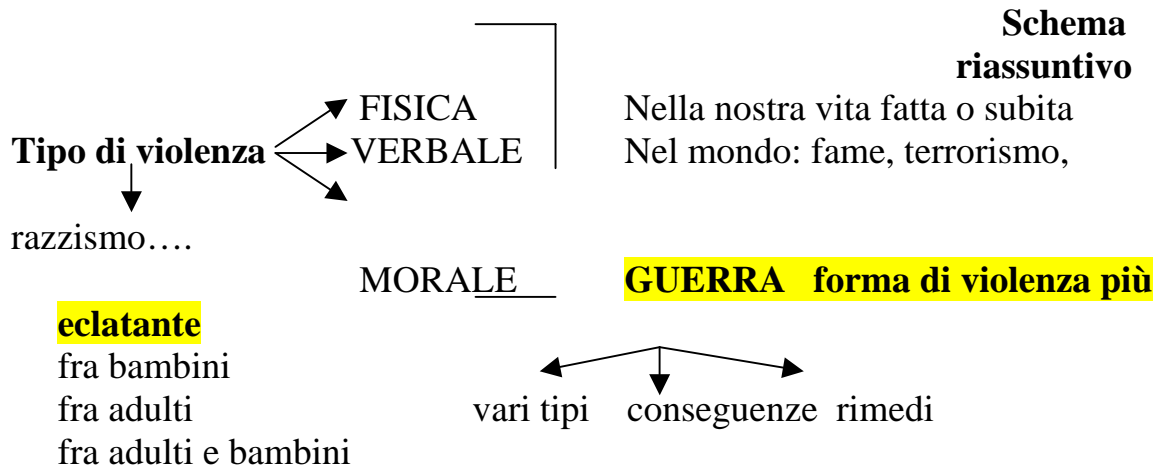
Schema riassuntivo

FISICA
Tipo di violenza VERBALE
MORALE

Nella nostra vita fatta o subita
Nel mondo: fame, terrorismo,

razzismo….

GUERRA forma di violenza più eclatante

fra bambini
fra adulti
fra adulti e bambini

vari tipi conseguenze rimedi